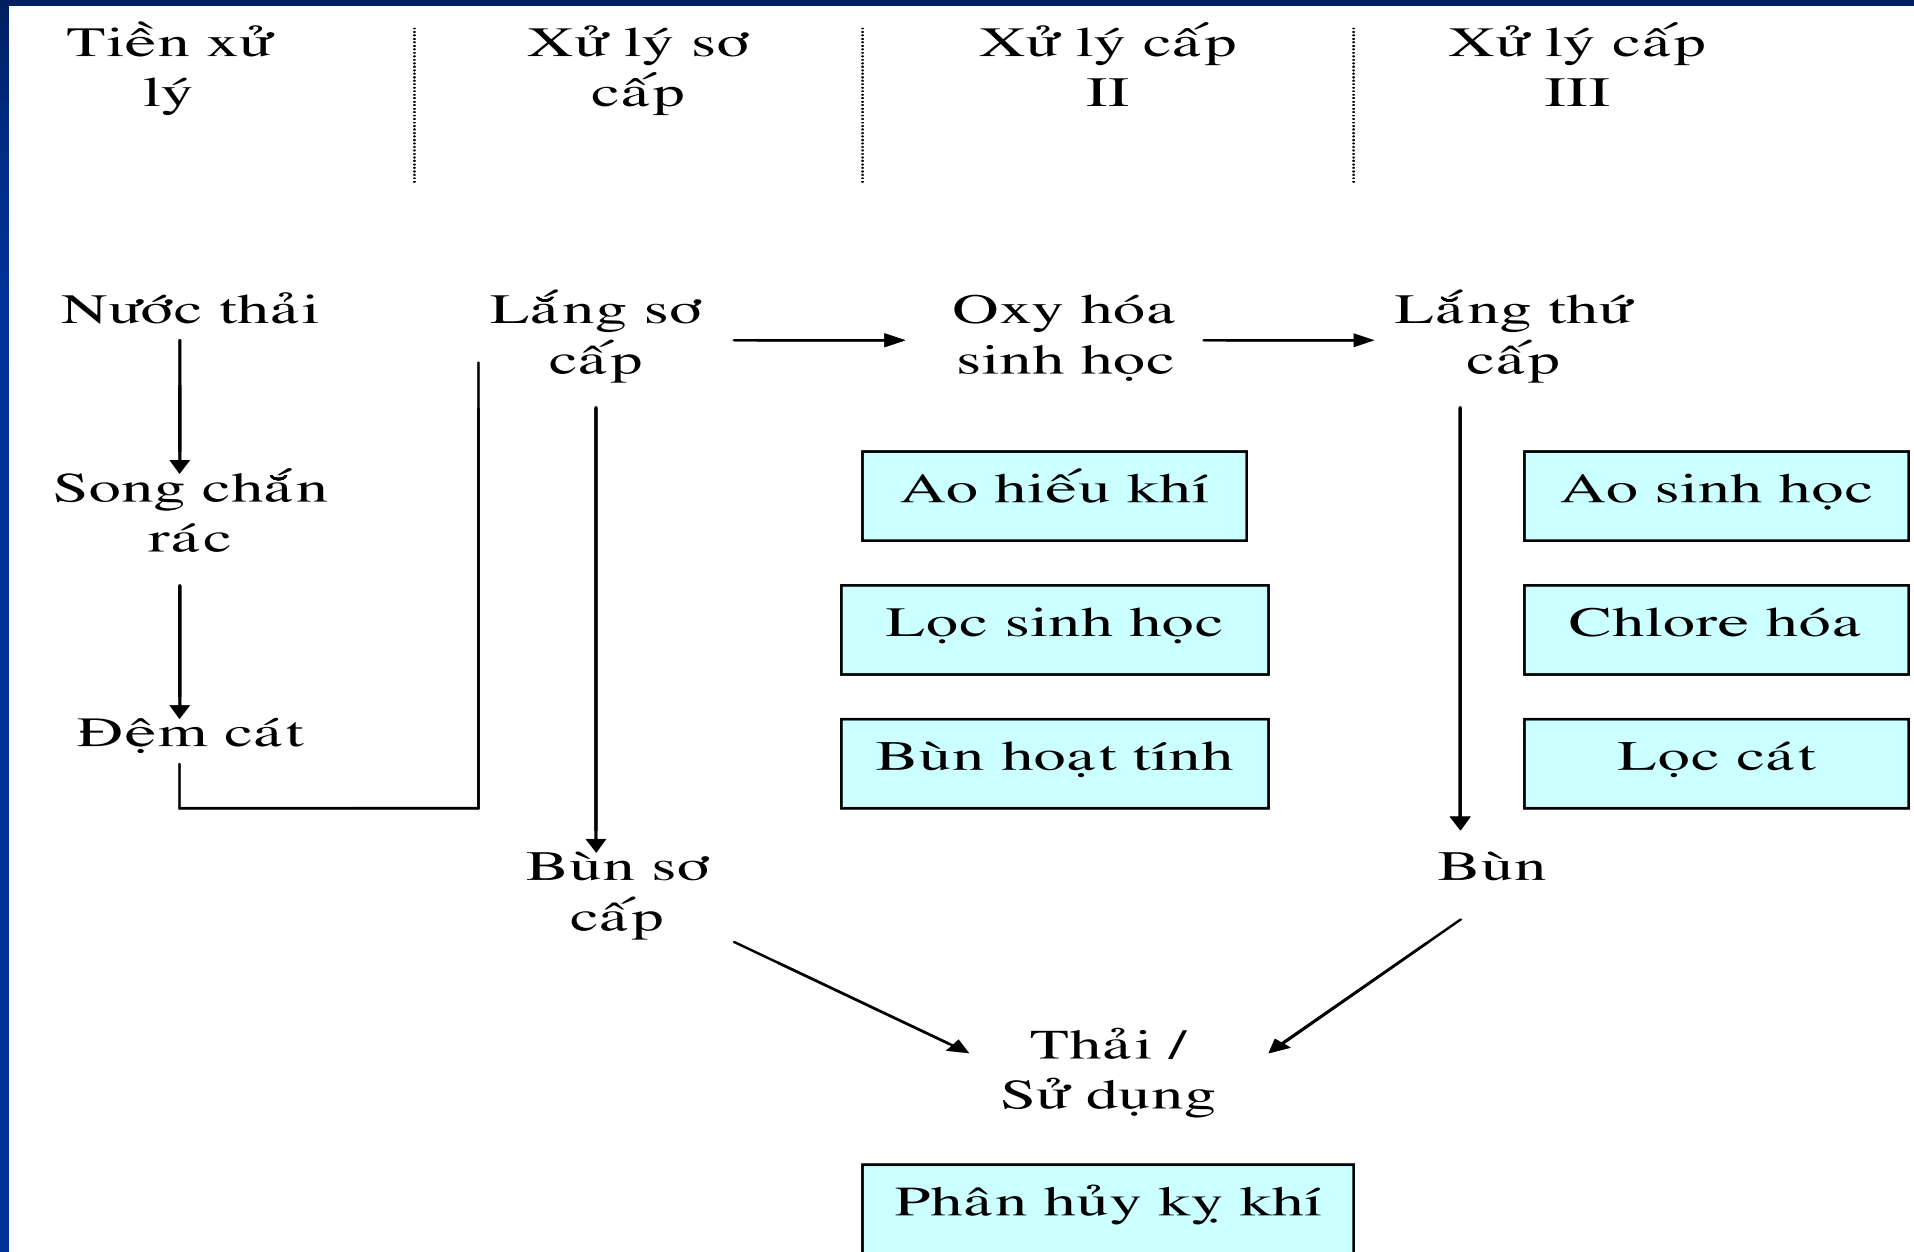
Tiền xử lý

Xử lý sơ cấp

Xử lý cấp II

Xử lý cấp III

Nước thải

Song chắn rác

Đệm cát

Lắng sơ cấp

Oxy hóa sinh học

Lắng thứ cấp

Ao hiếu khí

Lọc sinh học

Bùn hoạt tính

Ao sinh học

Chlore hóa

Lọc cát

Bùn sơ cấp

Bùn

Thải / Sử dụng

Phân hủy kỵ khí